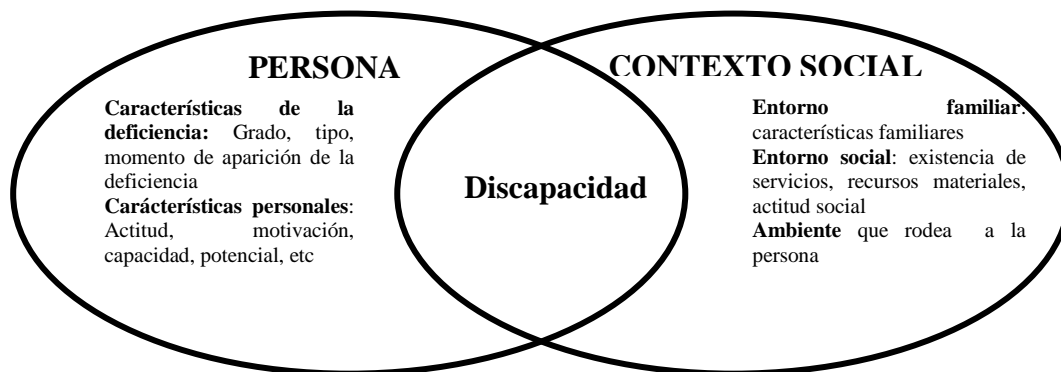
PERSONA

Características de la deficiencia: Grado, tipo, momento de aparición de la deficiencia
Carácterísticas personales: Actitud, motivación, capacidad, potencial, etc

Discapacidad

CONTEXTO SOCIAL

Entorno familiar: características familiares
Entorno social: existencia de servicios, recursos materiales, actitud social
Ambiente que rodea a la persona